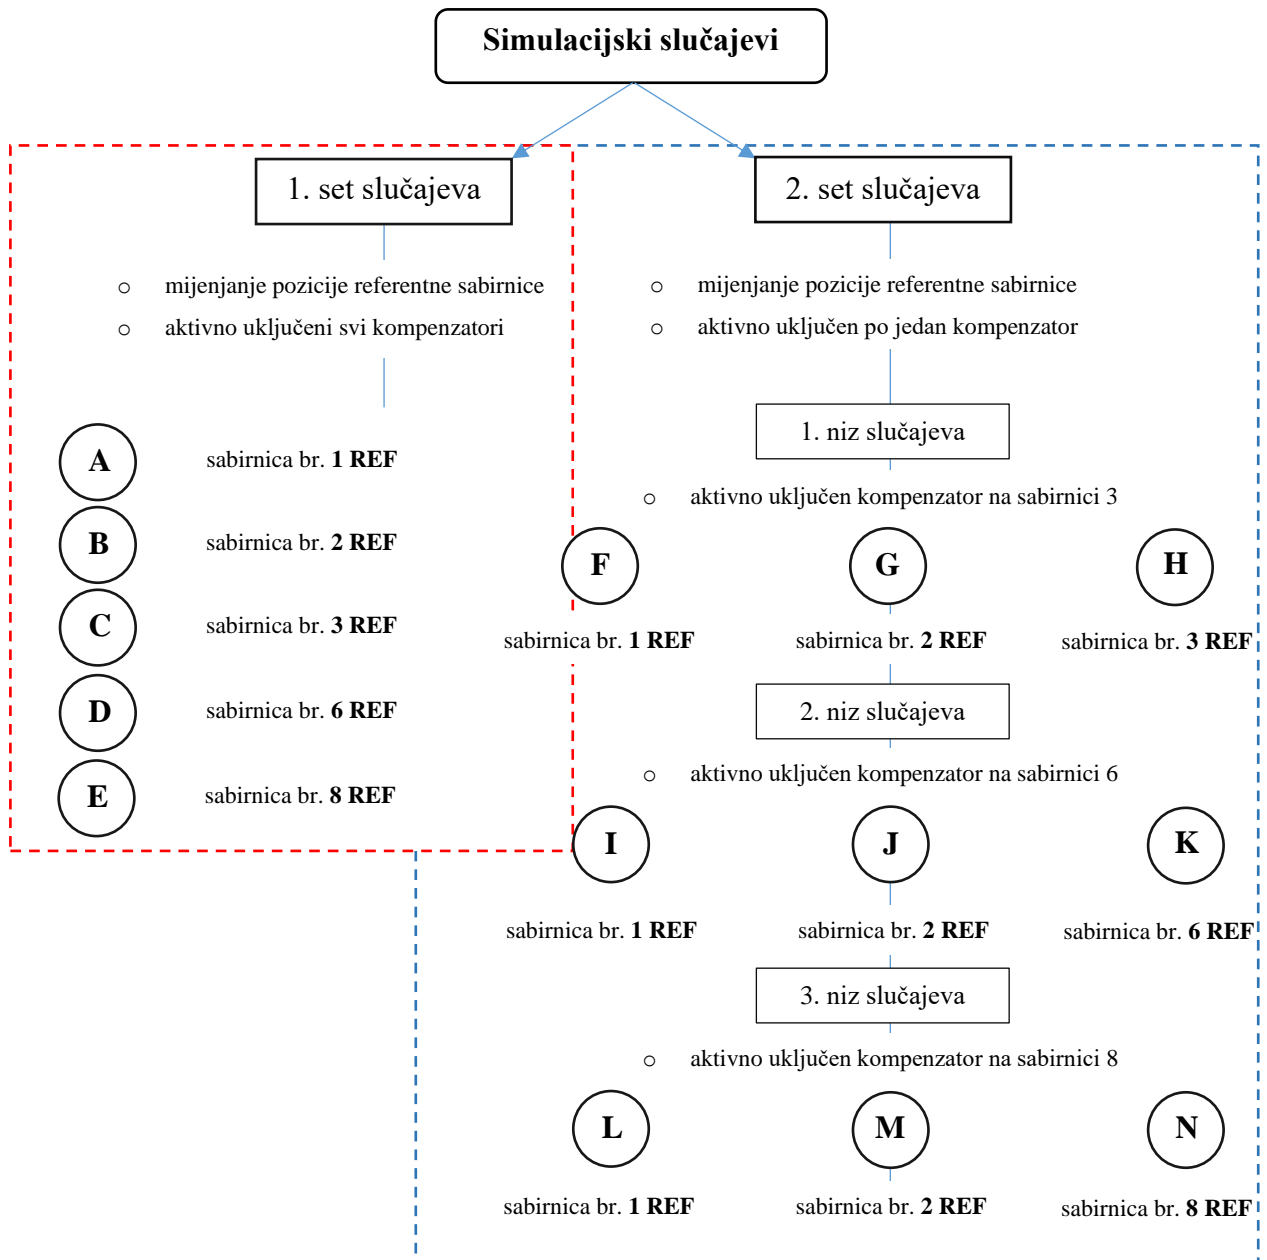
Simulacijski slučajevi

1. set slučajeva

- mijenjanje pozicije referentne sabirnice
- aktivno uključeni svi kompenzatori

A sabirnica br. **1 REF**

B sabirnica br. **2 REF**

C sabirnica br. **3 REF**

D sabirnica br. **6 REF**

E sabirnica br. **8 REF**

2. set slučajeva

- mijenjanje pozicije referentne sabirnice
- aktivno uključen po jedan kompenzator

1. niz slučajeva

- aktivno uključen kompenzator na sabirnici 3

F sabirnica br. **1 REF**

G sabirnica br. **2 REF**

H sabirnica br. **3 REF**

2. niz slučajeva

- aktivno uključen kompenzator na sabirnici 6

I sabirnica br. **1 REF**

J sabirnica br. **2 REF**

K sabirnica br. **6 REF**

3. niz slučajeva

- aktivno uključen kompenzator na sabirnici 8

L sabirnica br. **1 REF**

M sabirnica br. **2 REF**

N sabirnica br. **8 REF**